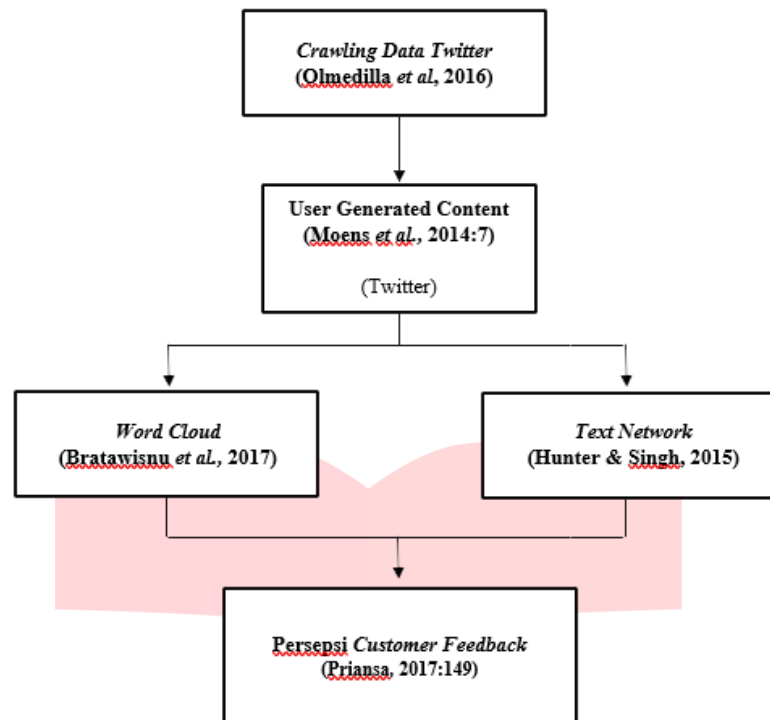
Crawling Data Twitter
(Olmedilla et al, 2016)

User Generated Content
(Moens et al., 2014:7)

(Twitter)

Word Cloud
(Bratawisnu et al., 2017)

Text Network
(Hunter & Singh, 2015)

Persepsi Customer Feedback
(Priansa, 2017:149)